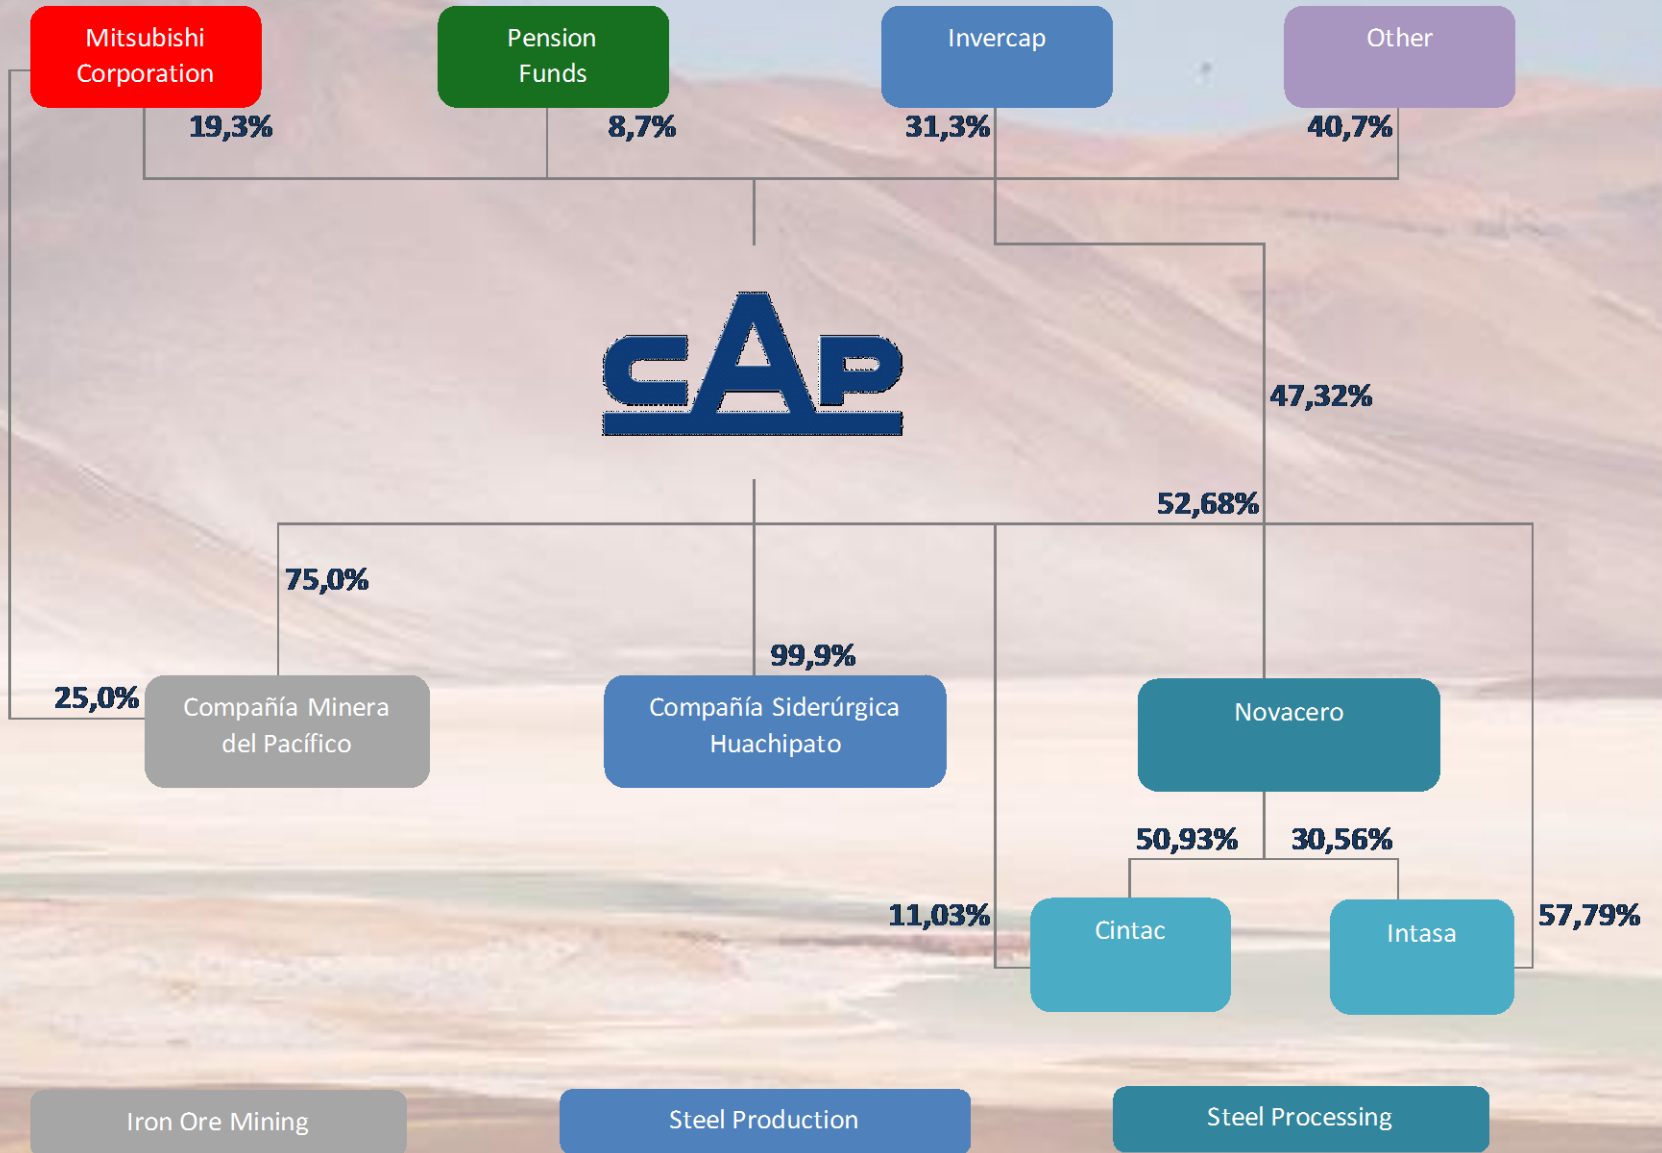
Mitsubishi Corporation

Pension Funds

Invercap

Other

19,3%

8,7%

31,3%

40,7%

CAP

47,32%

52,68%

75,0%

99,9%

25,0%

Compañía Minera del Pacífico

Compañía Siderúrgica Huachipato

Novacero

50,93%

30,56%

11,03%

Cintac

Intasa

57,79%

Iron Ore Mining

Steel Production

Steel Processing